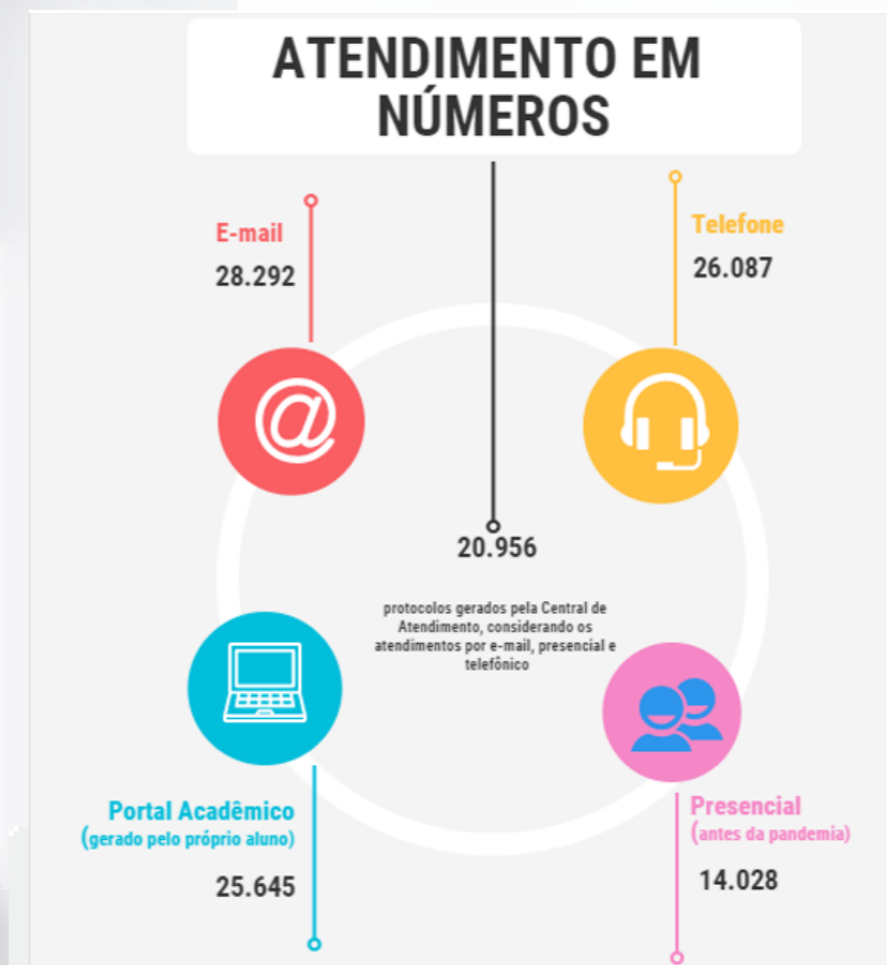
ATENDIMENTO EM NÚMEROS

E-mail
28.292

Telefone
26.087

20.956

protocolos gerados pela Central de Atendimento, considerando os atendimentos por e-mail, presencial e telefônico

Portal Acadêmico
(gerado pelo próprio aluno)
25.645

Presencial
(antes da pandemia)
14.028